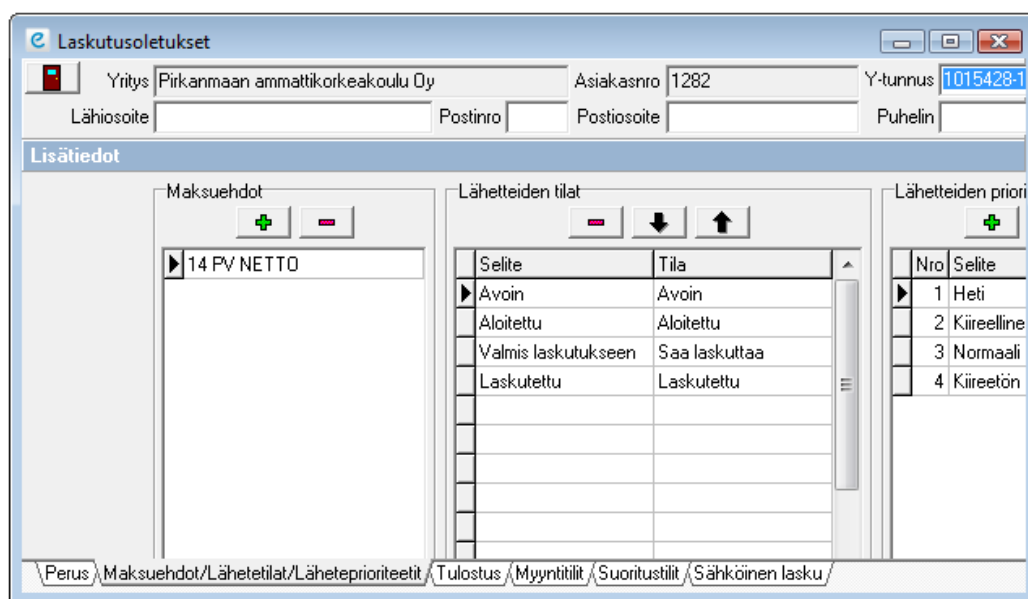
Laskutusoletukset

Yritys Pirkanmaan ammattikorkeakoulu Oy
Asiakasnro 1282
Y-tunnus 1015428-1
Lähiosoite
Postinro
Postiosoite
Puhelin

Lisätiedot

Maksuehdot

14 PV NETTO

Lähetteiden tilat

| Selite | Tila |
|---|---|
| Avoin | Avoin |
| Aloitettu | Aloitettu |
| Valmis laskutukseen | Saa laskuttaa |
| Laskutettu | Laskutettu |

Lähetteiden priori

| Nro | Selite |
|---|---|
| 1 | Heti |
| 2 | Kiireelline |
| 3 | Normaali |
| 4 | Kiireetön |

Perus | Maksuehdot/Lähetetilat/Läheteprioriteetit | Tulostus | Myyntitilit | Suoritustilit | Sähköinen lasku